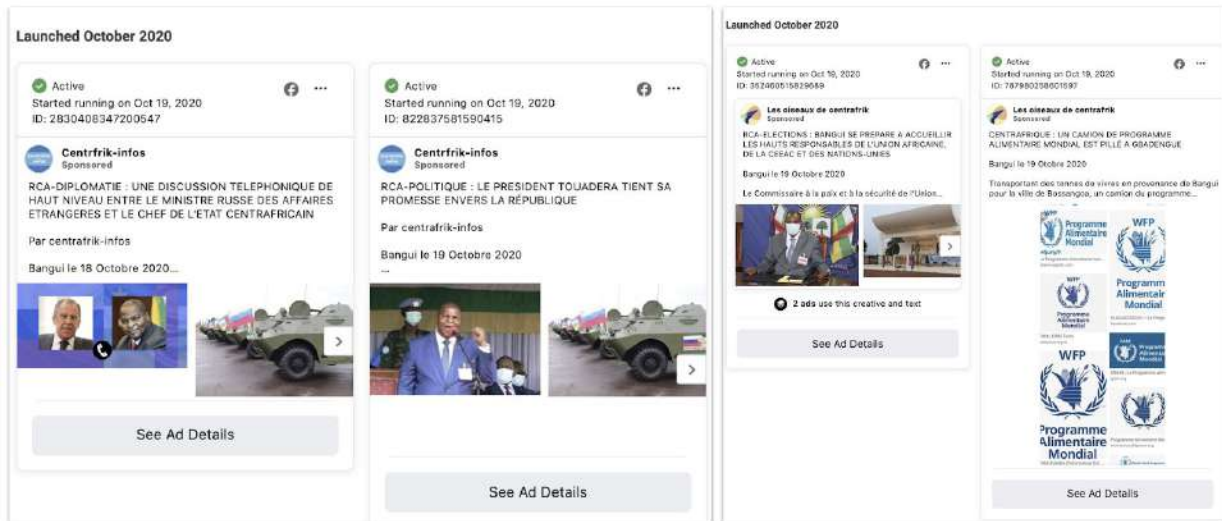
Launched October 2020

Active
Started running on Oct 19, 2020
ID: 2830408347200547

Centrfrik-infos
Sponsored

RCA-DIPLOMATIE : UNE DISCUSSION TELEPHONIQUE DE HAUT NIVEAU ENTRE LE MINISTRE RUSSE DES AFFAIRES ETRANGERES ET LE CHEF DE L'ETAT CENTRAFRICAIN

Par centrafrik-infos

Bangui le 18 Octobre 2020...

See Ad Details

Active
Started running on Oct 19, 2020
ID: 822837581590415

Centrfrik-infos
Sponsored

RCA-POLITIQUE : LE PRESIDENT TOUADERA TIENT SA PROMESSE ENVERS LA RÉPUBLIQUE

Par centrafrik-infos

Bangui le 19 Octobre 2020

...

See Ad Details

Launched October 2020

Active
Started running on Oct 19, 2020
ID: 362460515829689

Les oiseaux de centrafrik
Sponsored

RCA-ELECTIONS : BANGUI SE PREPARE A ACCUEILLIR LES HAUTS RESPONSABLES DE L'UNION AFRICAINE, DE LA CEEAC ET DES NATIONS-UNIES

Bangui le 19 Octobre 2020

Le Commissaire à la paix et à la sécurité de l'Union...

2 ads use this creative and text

See Ad Details

Active
Started running on Oct 19, 2020
ID: 787980258601597

Les oiseaux de centrafrik
Sponsored

CENTRAFRIQUE : UN CAMION DE PROGRAMME ALIMENTAIRE MONDIAL EST PILLÉ A GBADENGUE

Bangui le 19 Octobre 2020

Transportant des tonnes de vivres en provenance de Bangui pour la ville de Bossangoa, un camion du programme...

Programme Alimentaire Mondial
WFP
Programme Alimentaire Mondial
WFP
Programme Alimentaire Mondial
WFP
Programme Alimentaire Mondial
Programme Alimentaire Mondial

See Ad Details